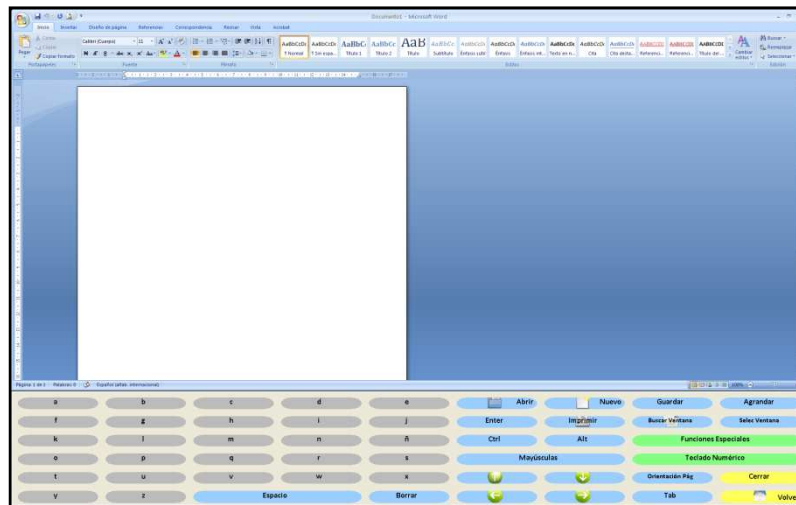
Documento1 - Microsoft Word

Inicio Insertar Diseño de página Referencias Correspondencia Revisar Vista Acrobat

Cortar Copiar Pegar Copiar formato Portapapeles

Calibri (Cuerpo) 11

Fuente Párrafo

AaBbCcDc ¶ Normal
AaBbCcDc ¶ Sin espa...
AaBbC Título 1
AaBbCc Título 2
AaB Título
AaBbCc Subtítulo
AaBbCcDc Énfasis sutil
AaBbCcDc Énfasis
AaBbCcDc Énfasis int...
AaBbCcDc Texto en n...
AaBbCcDc Cita
AaBbCcDc Cita destac...
AaBbCcDc Referenci...
AaBbCcDc Referenci...
AaBbCcDc Título del ...

Estilos

Cambiar estilos

Buscar Reemplazar Seleccionar

Edición

Página: 1 de 1 Palabras: 0 Español (alfab. internacional)

| a | b | c | d | e | Abrir | Nuevo | Guardar | Agrandar |
|---|---|---|---|---|---|---|---|---|
| f | g | h | i | j | Enter | Imprimir | Buscar Ventana | Selec Ventana |
| k | l | m | n | ñ | Ctrl | Alt | Funciones Especiales | |
| o | p | q | r | s | Mayúsculas | | Teclado Numérico | |
| t | u | v | w | x | | | Orientación Pág | Cerrar |
| y | z | Espacio | | Borrar | | | Tab | Volver |